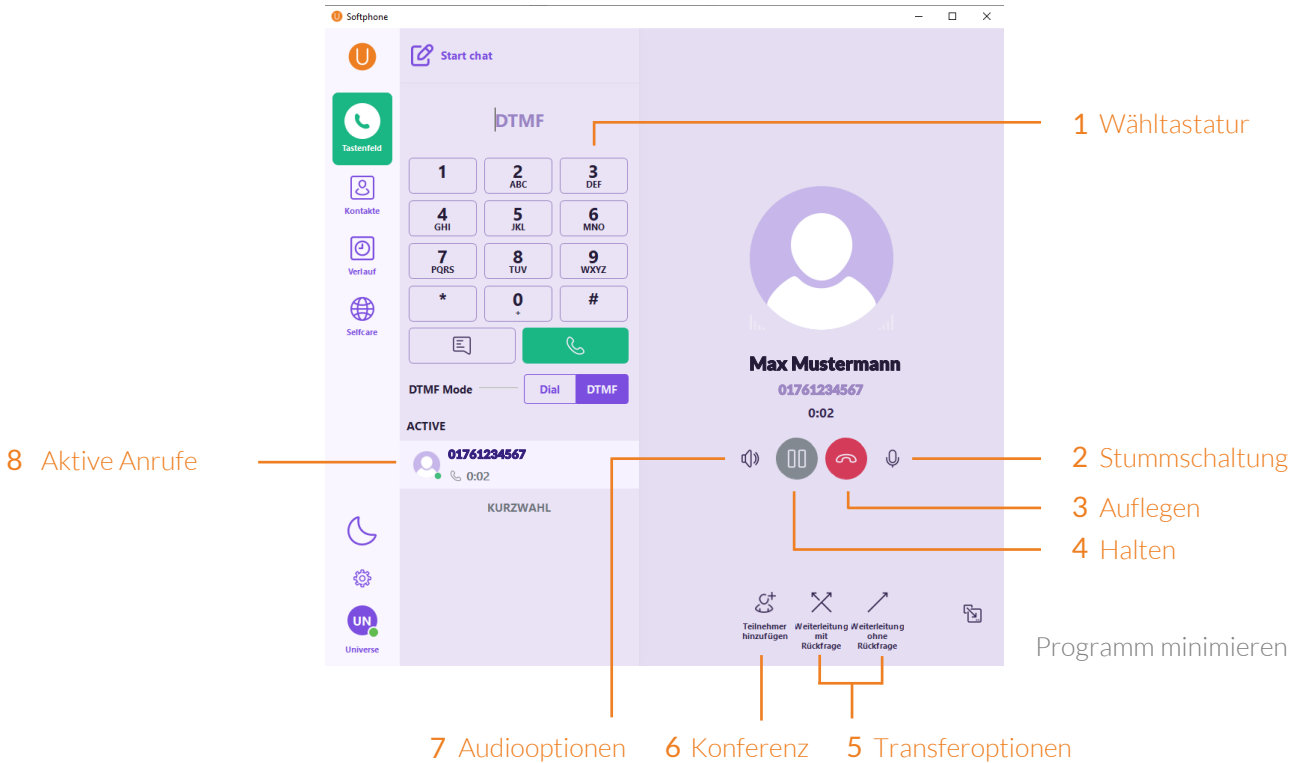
Softphone

Start chat

Tastenfeld

Kontakte

Verlauf

Selfcare

DTMF

| 1 | 2 ABC | 3 DEF |
|---|---|---|
| 4 GHI | 5 JKL | 6 MNO |
| 7 PQRS | 8 TUV | 9 WXYZ |
| * | 0 + | # |

DTMF Mode Dial DTMF

ACTIVE

01761234567
0:02

KURZWAHL

UN
Universe

Max Mustermann
01761234567
0:02

Teilnehmer hinzufügen
Weiterleitung mit Rückfrage
Weiterleitung ohne Rückfrage

1 Wähltastatur
2 Stummschaltung
3 Auflegen
4 Halten
Programm minimieren
8 Aktive Anrufe
7 Audiooptionen
6 Konferenz
5 Transferoptionen